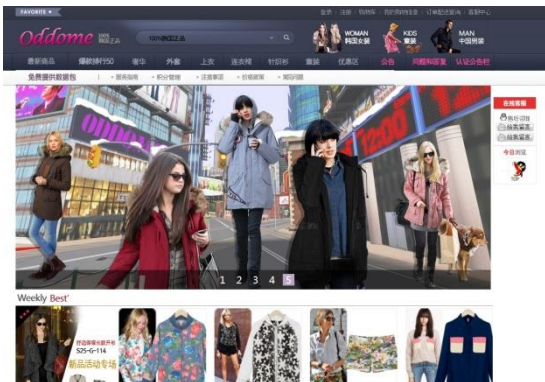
FAVORITE ▼

登录 | 注册 | 我的帐户 | 我的购物车 | 订单配送查询 | 客服中心

Oddome 100%韩国正品

100%韩国正品

WOMAN 韩国女装

KIDS 童装

MAN 中国男装

最新商品 | 爆款排行50 | 卫衣 | 外套 | 上衣 | 连衣裙 | 针织衫 | 童装 | 优惠区 | 公告 | 问题和回复 | 认证公告栏

免费提供数据包 | 服务指南 | 积分管理 | 注意事项 | 价格调整 | 规则说明

在线客服

1 2 3 4 5

Weekly Best

新品活动专场

S25-G-114